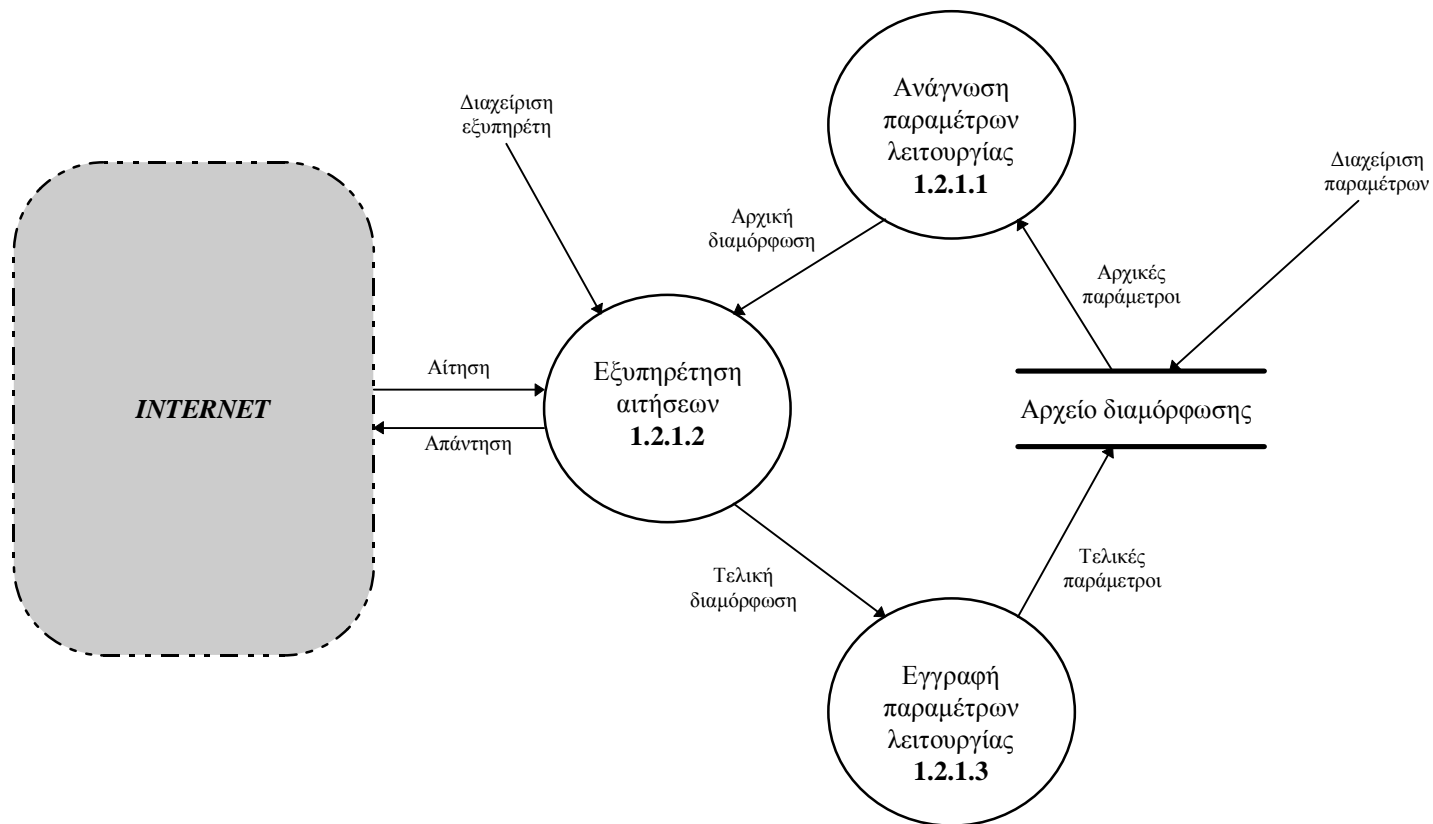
Ανάγνωση παραμέτρων λειτουργίας
1.2.1.1

Διαχείριση εξυπηρέτη

Διαχείριση παραμέτρων

Αρχική διαμόρφωση

Αρχικές παράμετροι

INTERNET

Αίτηση

Απάντηση

Εξυπηρέτηση αιτήσεων
1.2.1.2

Αρχείο διαμόρφωσης

Τελική διαμόρφωση

Τελικές παράμετροι

Εγγραφή παραμέτρων λειτουργίας
1.2.1.3